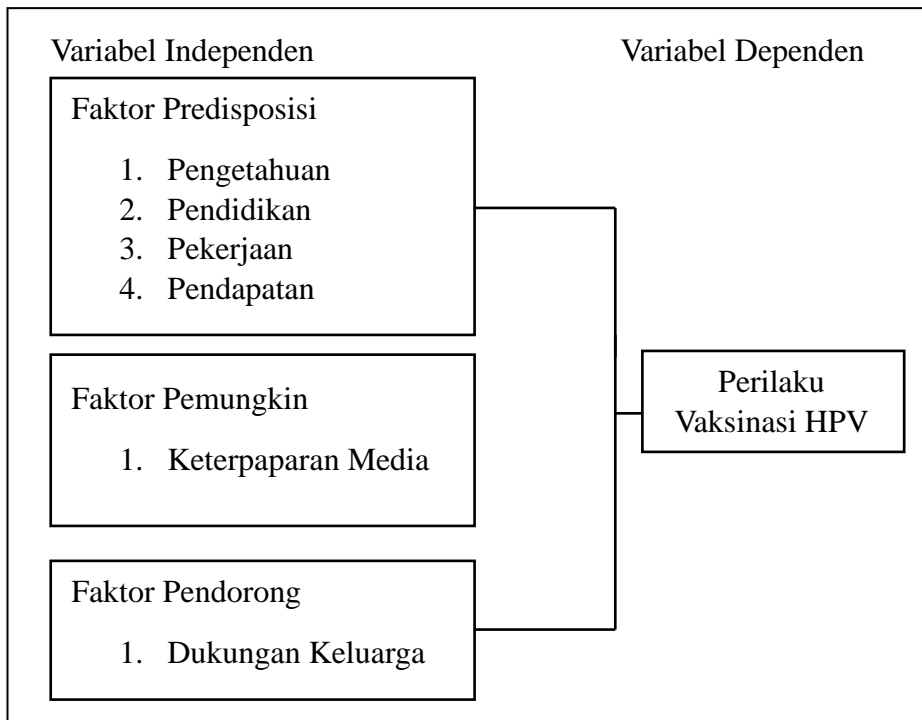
Variabel Independen

Variabel Dependen

Faktor Predisposisi

1. Pengetahuan
2. Pendidikan
3. Pekerjaan
4. Pendapatan

Faktor Pemungkin

1. Keterpaparan Media

Faktor Pendorong

1. Dukungan Keluarga

Perilaku Vaksinasi HPV